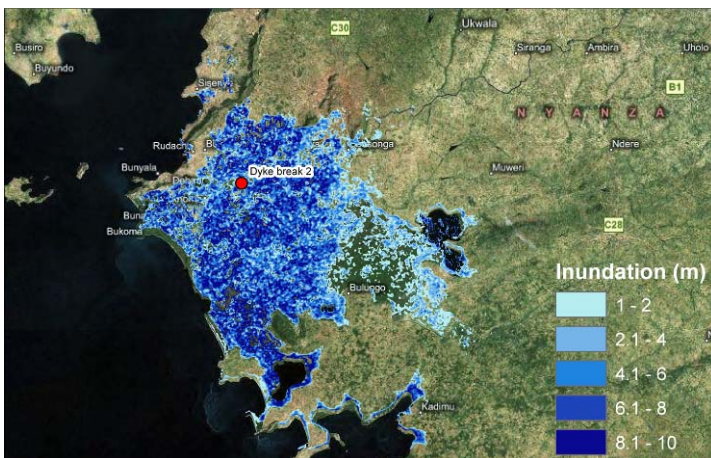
C30
Ukwala
Busiro
Siranga
Ambira
Uholo
Buyundo
B1
Sisen
N Y A N Z A
Rudach
B
Sisonga
Ndere
Bunyala
Dyke break 2
Muweri
Bun
Bukoma
C28
Inundation (m)
Bulugdo
1 - 2
2.1 - 4
4.1 - 6
6.1 - 8
Kadimu
8.1 - 10